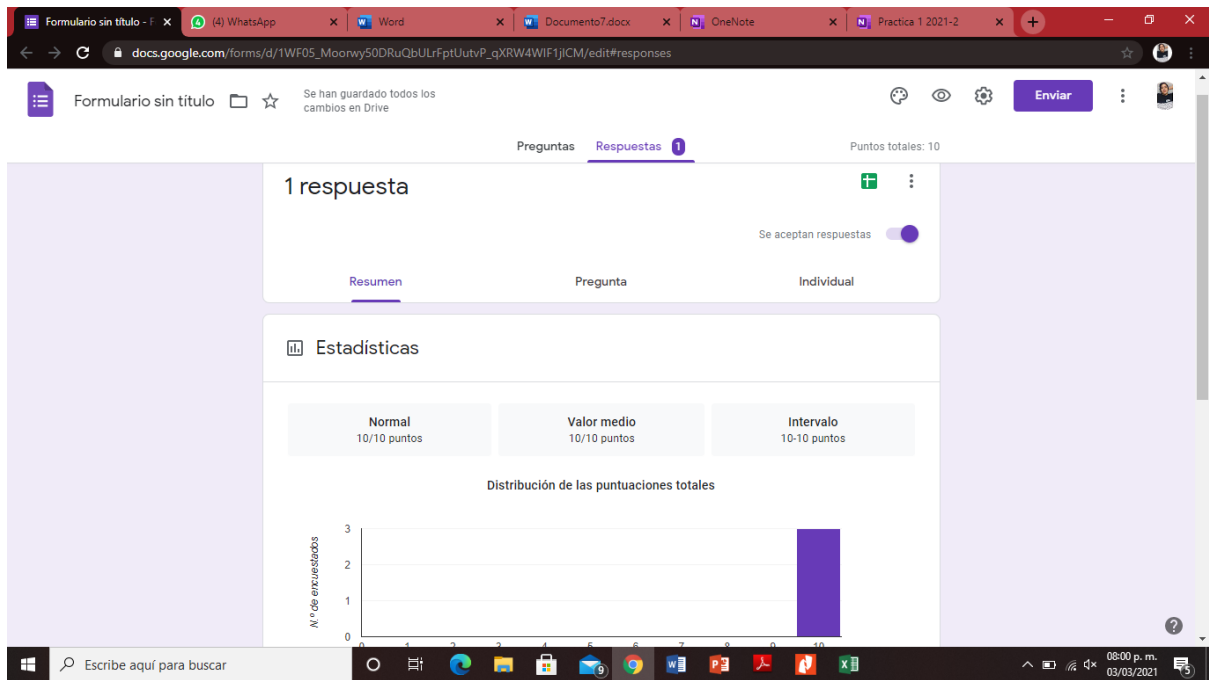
Formulario sin título - F ×
(4) WhatsApp ×
Word ×
Documento7.docx ×
OneNote ×
Practica 1 2021-2 ×

docs.google.com/forms/d/1WF05_Moorwy50DRuQbULrFptUutvP_qXRW4WIF1jlCM/edit#responses

Formulario sin título

Se han guardado todos los cambios en Drive

Enviar

Preguntas Respuestas 1

Puntos totales: 10

1 respuesta

Se aceptan respuestas

Resumen Pregunta Individual

Estadísticas

| Normal | Valor medio | Intervalo |
|---|---|---|
| 10/10 puntos | 10/10 puntos | 10-10 puntos |

Distribución de las puntuaciones totales

N.° de encuestados

3
2
1
0

0 1 2 3 4 5 6 7 8 9 10

Escribe aquí para buscar

9

08:00 p. m.
03/03/2021

5